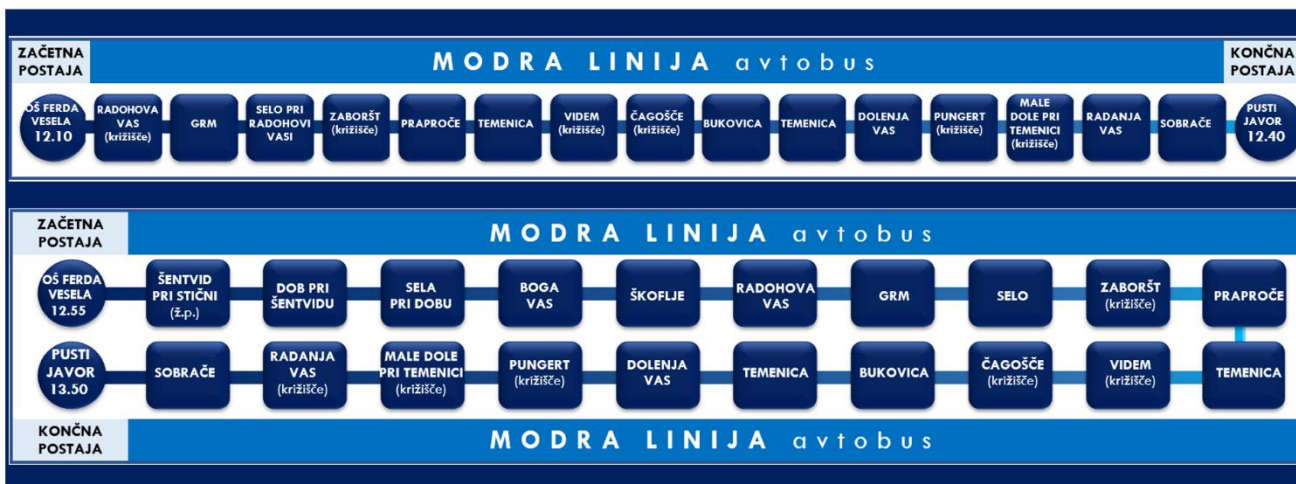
ZAČETNA POSTAJA

MODRA LINIJA avtobus

KONČNA POSTAJA

OŠ FERDA VESELA 12.10

RADOHOVA VAS (križišče)

GRM

SELO PRI RADOHOVI VASI

ZABORŠT (križišče)

PRAPROČE

TEMENICA

VIDEM (križišče)

ČAGOŠČE (križišče)

BUKOVICA

TEMENICA

DOLENJA VAS

PUNGERT (križišče)

MALE DOLE PRI TEMENICI (križišče)

RADANJA VAS

SOBRAČE

PUSTI JAVOR 12.40

ZAČETNA POSTAJA

MODRA LINIJA avtobus

OŠ FERDA VESELA 12.55

ŠENTVID PRI STIČNI (ž.p.)

DOB PRI ŠENTVIDU

SELA PRI DOBU

BOGA VAS

ŠKOFLJE

RADOHOVA VAS

GRM

SELO

ZABORŠT (križišče)

PRAPROČE

PUSTI JAVOR 13.50

SOBRAČE

RADANJA VAS (križišče)

MALE DOLE PRI TEMENICI (križišče)

PUNGERT (križišče)

DOLENJA VAS

TEMENICA

BUKOVICA

ČAGOŠČE (križišče)

VIDEM (križišče)

TEMENICA

KONČNA POSTAJA

MODRA LINIJA avtobus